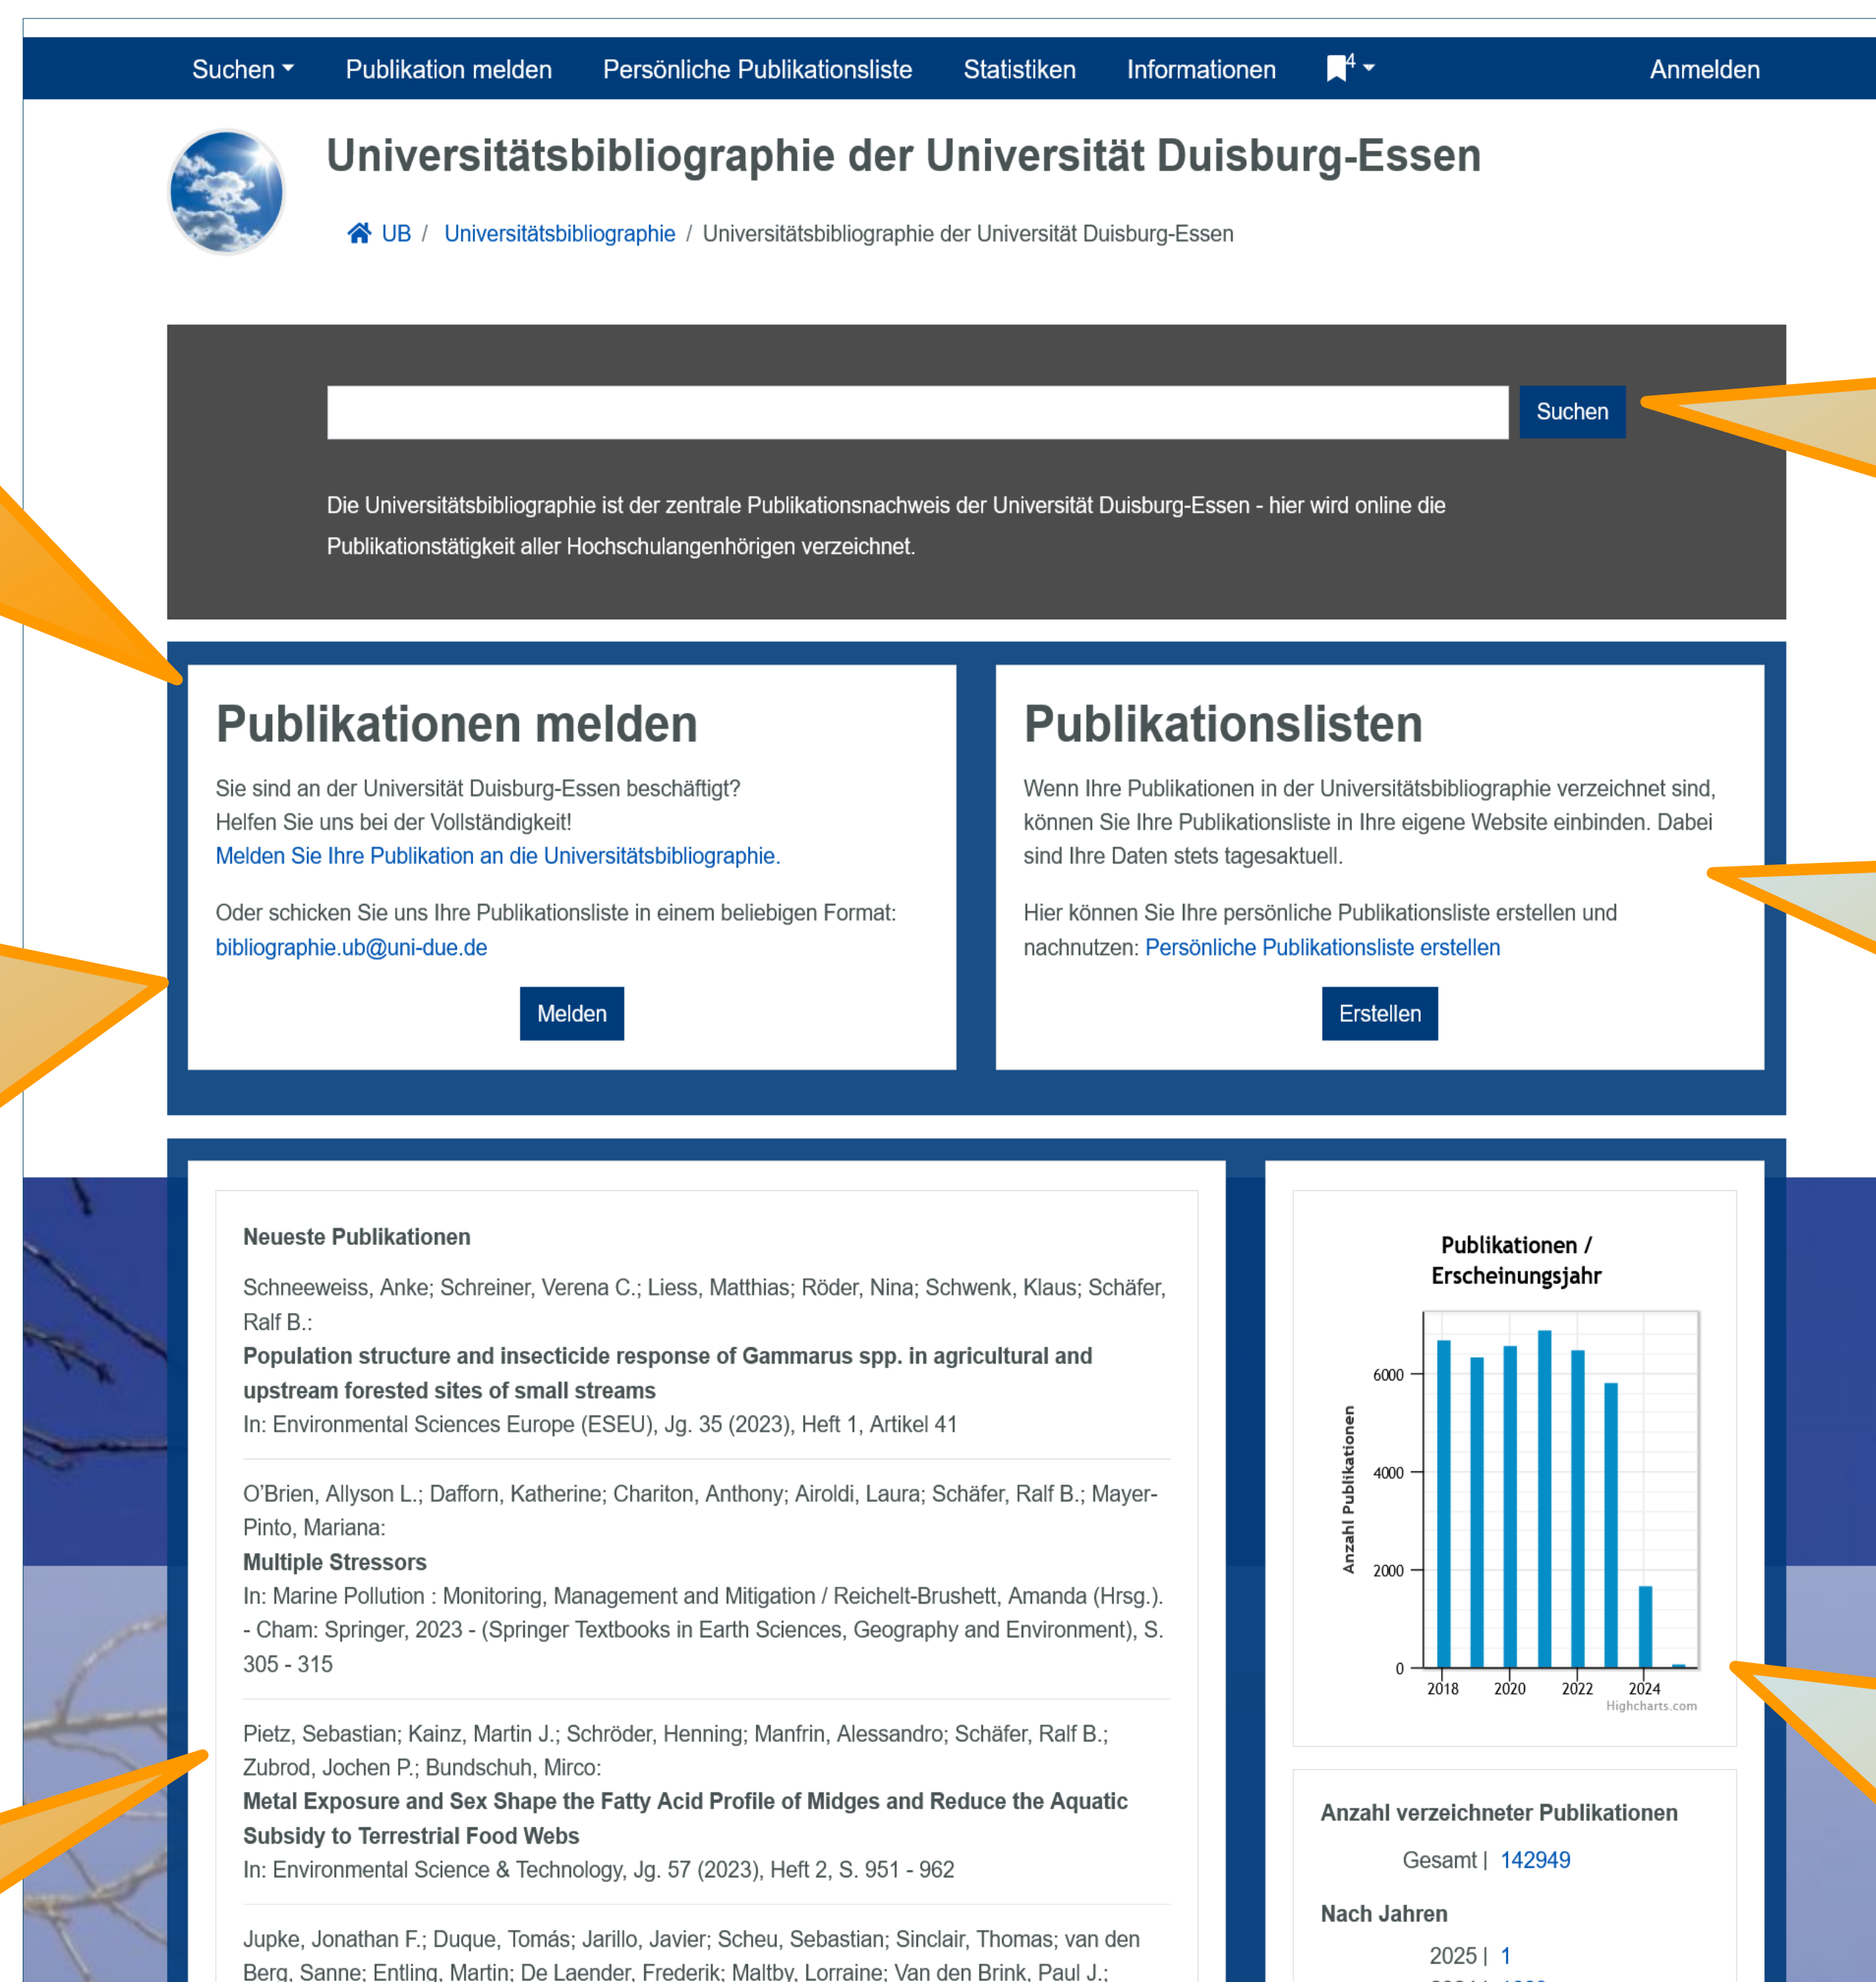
Suchen ▾ Publikation melden Persönliche Publikationsliste Statistiken Informationen 4 ▾ Anmelden

Universitätsbibliographie der Universität Duisburg-Essen

UB / Universitätsbibliographie / Universitätsbibliographie der Universität Duisburg-Essen

Suchen

Die Universitätsbibliographie ist der zentrale Publikationsnachweis der Universität Duisburg-Essen - hier wird online die Publikationstätigkeit aller Hochschulangehörigen verzeichnet.

Publikationen melden

Sie sind an der Universität Duisburg-Essen beschäftigt?
Helfen Sie uns bei der Vollständigkeit!
Melden Sie Ihre Publikation an die Universitätsbibliographie.

Oder schicken Sie uns Ihre Publikationsliste in einem beliebigen Format: bibliographie.ub@uni-due.de

Melden

Publikationslisten

Wenn Ihre Publikationen in der Universitätsbibliographie verzeichnet sind, können Sie Ihre Publikationsliste in Ihre eigene Website einbinden. Dabei sind Ihre Daten stets tagesaktuell.

Hier können Sie Ihre persönliche Publikationsliste erstellen und nachnutzen: Persönliche Publikationsliste erstellen

Erstellen

Neueste Publikationen

Schneeweiss, Anke; Schreiner, Verena C.; Liess, Matthias; Röder, Nina; Schwenk, Klaus; Schäfer, Ralf B.:
Population structure and insecticide response of Gammarus spp. in agricultural and upstream forested sites of small streams
In: Environmental Sciences Europe (ESEU), Jg. 35 (2023), Heft 1, Artikel 41

O'Brien, Allyson L.; Dafforn, Katherine; Chariton, Anthony; Airoldi, Laura; Schäfer, Ralf B.; Mayer-Pinto, Mariana:
Multiple Stressors
In: Marine Pollution : Monitoring, Management and Mitigation / Reichelt-Brushett, Amanda (Hrsg.). - Cham: Springer, 2023 - (Springer Textbooks in Earth Sciences, Geography and Environment), S. 305 - 315

Pietz, Sebastian; Kainz, Martin J.; Schröder, Henning; Manfrin, Alessandro; Schäfer, Ralf B.; Zubrod, Jochen P.; Bundschuh, Mirco:
Metal Exposure and Sex Shape the Fatty Acid Profile of Midges and Reduce the Aquatic Subsidy to Terrestrial Food Webs
In: Environmental Science & Technology, Jg. 57 (2023), Heft 2, S. 951 - 962

Jupke, Jonathan F.; Duque, Tomás; Jarillo, Javier; Scheu, Sebastian; Sinclair, Thomas; van den Berg, Sanne; Entling, Martin; De Laender, Frederik; Maltby, Lorraine; Van den Brink, Paul J.;

Publikationen / Erscheinungsjahr

Anzahl Publikationen
6000
4000
2000
0
2018 2020 2022 2024
Highcharts.com

Anzahl verzeichneter Publikationen

Gesamt | 142949

Nach Jahren

2025 | 1